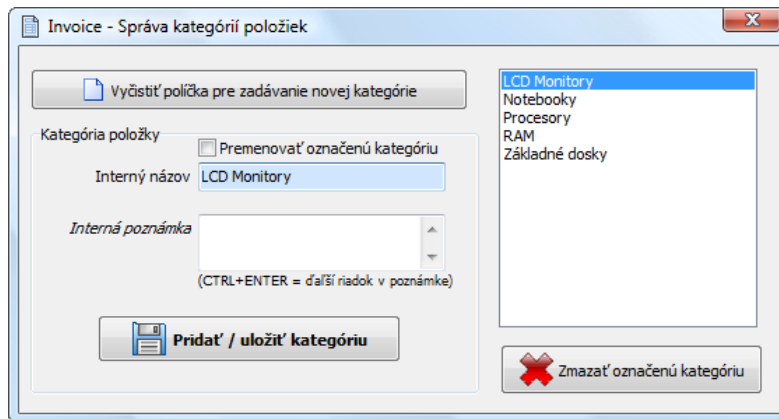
Invoice - Správa kategórií položiek

Vyčistiť políčka pre zadávanie novej kategórie

Kategória položky

Premenovať označenú kategóriu

Interný názov LCD Monitory

Interná poznámka

(CTRL+ENTER = ďalší riadok v poznámke)

Pridať / uložiť kategóriu

LCD Monitory
Notebooky
Procesory
RAM
Základné dosky

Zmazať označenú kategóriu